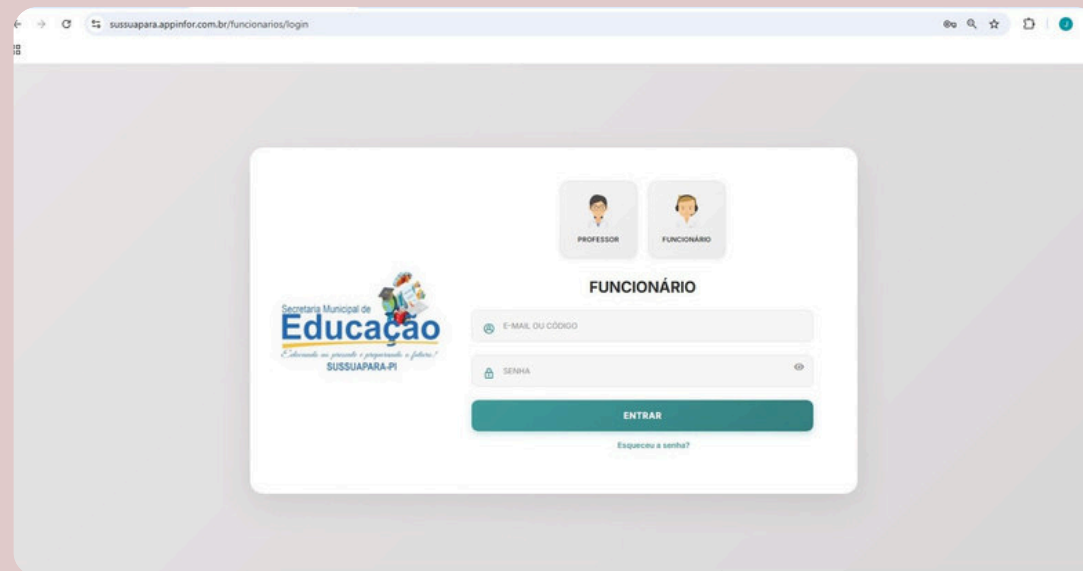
sussuapara.appinfor.com.br/funcionarios/login

J

PROFESSOR

FUNCIONÁRIO

Secretaria Municipal de
Educação
Educando no presente e preparando o futuro!
SUSSUAPARA-PI

FUNCIONÁRIO

E-MAIL OU CÓDIGO

SENHA

ENTRAR

Esqueceu a senha?